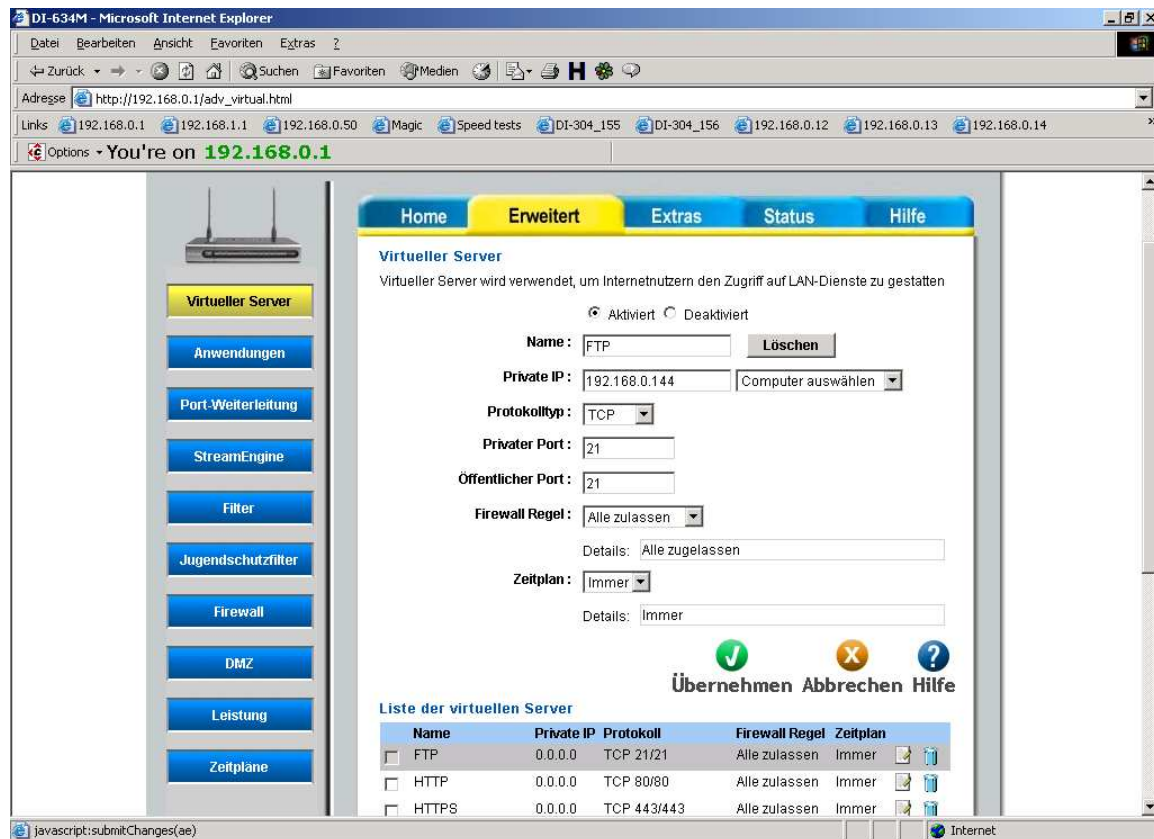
DI-634M - Microsoft Internet Explorer

Datei Bearbeiten Ansicht Favoriten Extras ?

Zurück Suchen Favoriten Medien

Adresse http://192.168.0.1/adv_virtual.html

Links 192.168.0.1 192.168.1.1 192.168.0.50 Magic Speed tests DI-304_155 DI-304_156 192.168.0.12 192.168.0.13 192.168.0.14

Options You're on 192.168.0.1

Home Erweitert Extras Status Hilfe

Virtueller Server
Anwendungen
Port-Weiterleitung
StreamEngine
Filter
Jugendschutzfilter
Firewall
DMZ
Leistung
Zeitpläne

Virtueller Server

Virtueller Server wird verwendet, um Internetnutzern den Zugriff auf LAN-Dienste zu gestatten

Aktiviert Deaktiviert

Name : FTP Löschen

Private IP : 192.168.0.144 Computer auswählen

Protokolltyp : TCP

Privater Port : 21

Öffentlicher Port : 21

Firewall Regel : Alle zulassen

Details: Alle zugelassen

Zeitplan : Immer

Details: Immer

Übernehmen Abbrechen Hilfe

Liste der virtuellen Server

| Name | Private IP | Protokoll | Firewall Regel | Zeitplan |
|---|---|---|---|---|
| FTP | 0.0.0.0 | TCP 21/21 | Alle zulassen | Immer |
| HTTP | 0.0.0.0 | TCP 80/80 | Alle zulassen | Immer |
| HTTPS | 0.0.0.0 | TCP 443/443 | Alle zulassen | Immer |

javascript:submitChanges(ae)

Internet